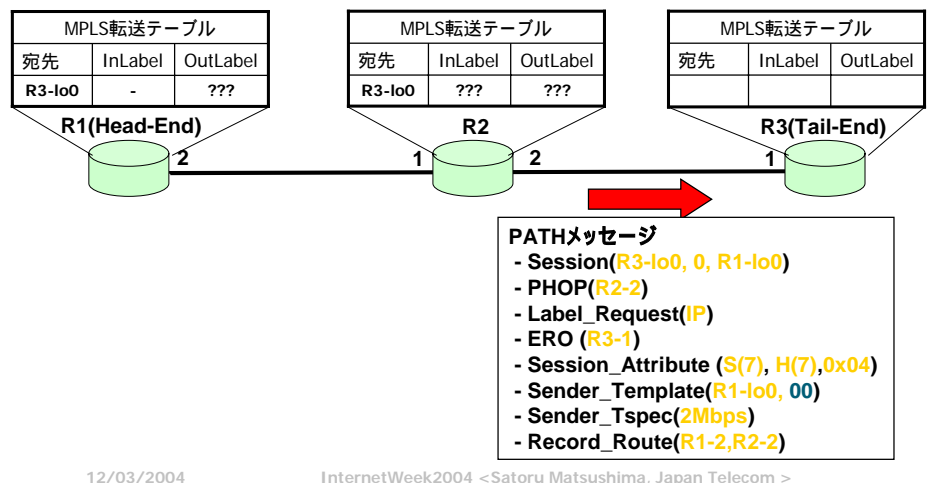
MPLS転送テーブル

| 宛先 | InLabel | OutLabel |
|---|---|---|
| R3-lo0 | - | ??? |

R1(Head-End)

MPLS転送テーブル

| 宛先 | InLabel | OutLabel |
|---|---|---|
| R3-lo0 | ??? | ??? |

R2

MPLS転送テーブル

| 宛先 | InLabel | OutLabel |
|---|---|---|
| | | |

R3(Tail-End)

2

1

2

1

PATHメッセージ
- Session(R3-lo0, 0, R1-lo0)
- PHOP(R2-2)
- Label_Request(IP)
- ERO (R3-1)
- Session_Attribute (S(7), H(7),0x04)
- Sender_Template(R1-lo0, 00)
- Sender_Tspec(2Mbps)
- Record_Route(R1-2,R2-2)

12/03/2004

InternetWeek2004 <Satoru Matsushima, Japan Telecom >